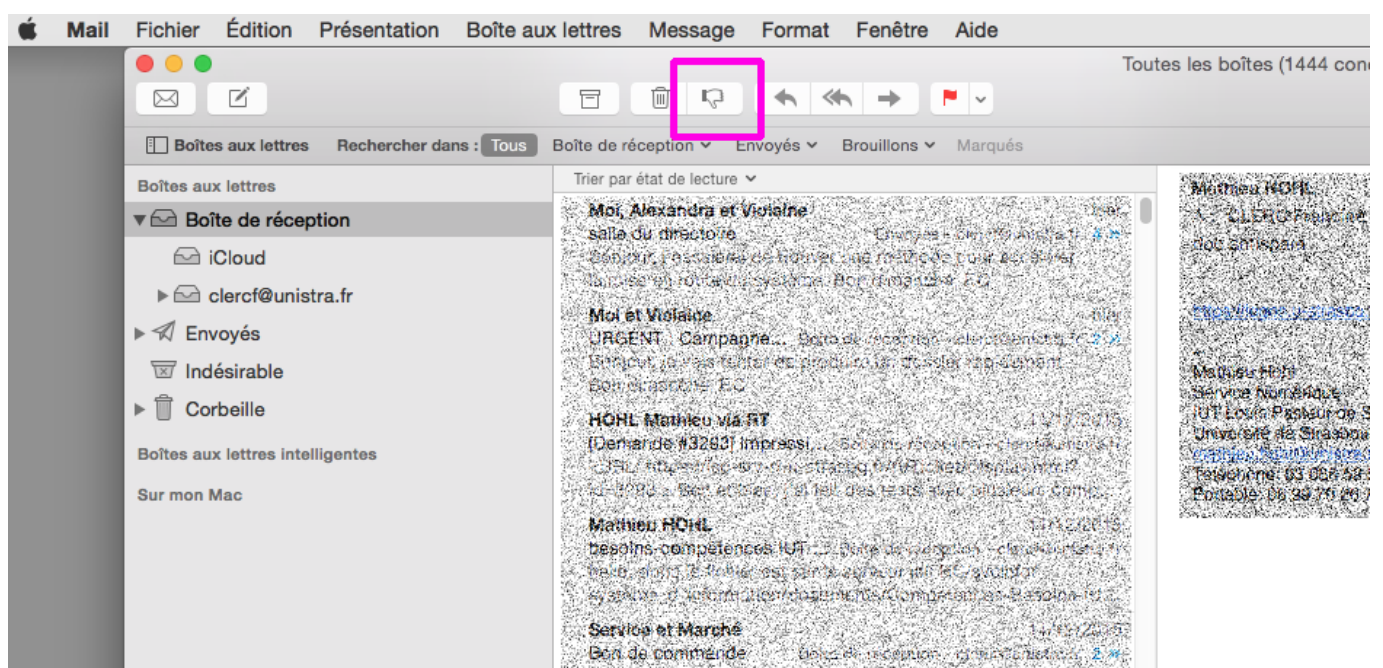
Mail Fichier Édition Présentation Boîte aux lettres Message Format Fenêtre Aide

Toutes les boîtes (1444 con

Boîtes aux lettres Rechercher dans : Tous Boîte de réception Envoyés Brouillons Marqués

Boîtes aux lettres
Boîte de réception
iCloud
clercf@unistra.fr
Envoyés
Indésirable
Corbeille

Boîtes aux lettres intelligentes

Sur mon Mac

Trier par état de lecture

Moi, Alexandra et Violaine
salle du directoire
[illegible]

Moi et Violaine
URGENT : Campagne...
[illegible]

HOHL Mathieu via RT
[Demande #3283] Impressi...
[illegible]

Mathieu HOHL
besoins compétences IUT...
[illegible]

Service et Marché
Bon de commande
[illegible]

Mathieu HOHL
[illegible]

Mathieu HOHL
Service Numérique
IUT Louis Pasteur de S
Université de Strasbou
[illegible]
Téléphone: 03 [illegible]
Portable: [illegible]